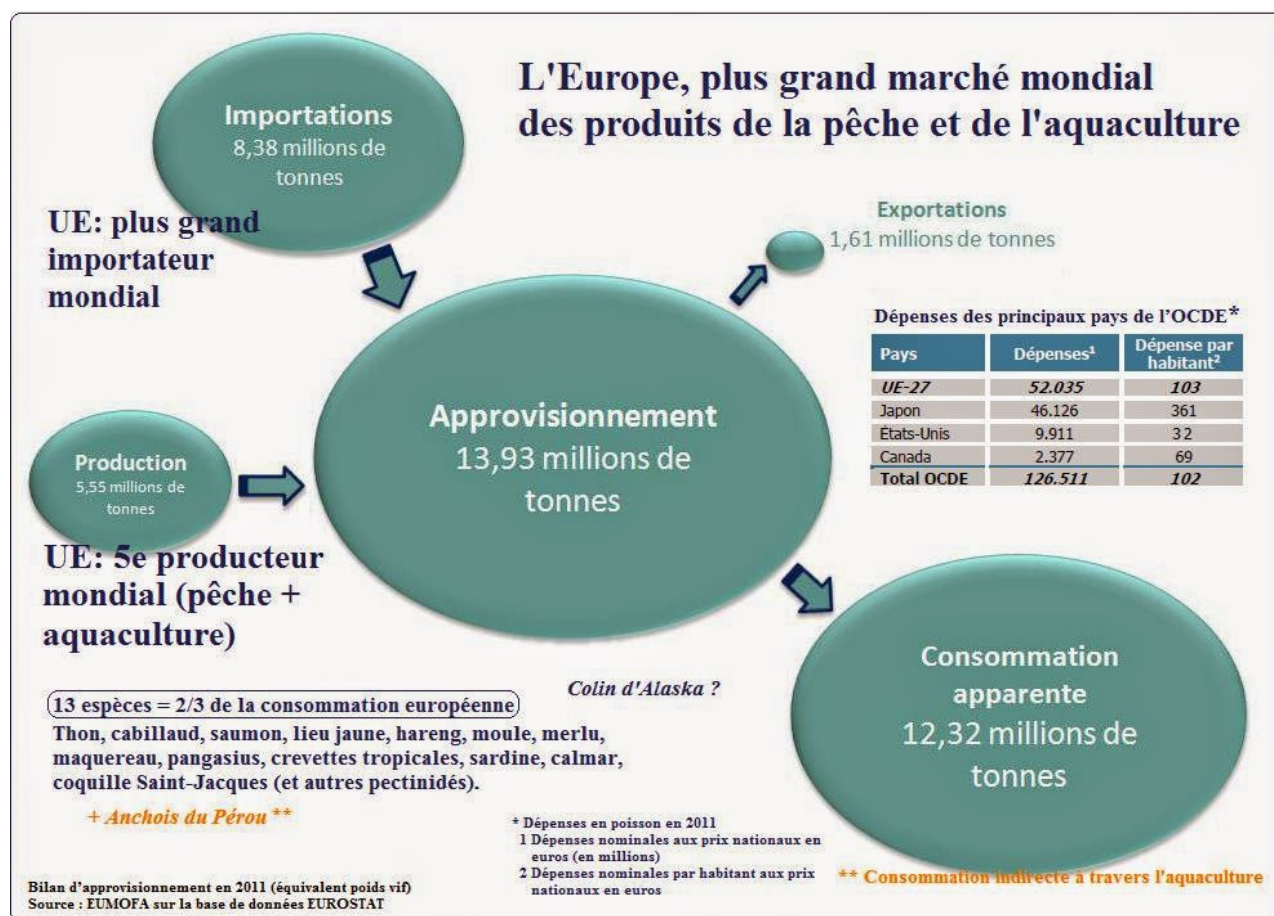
L'Europe, plus grand marché mondial des produits de la pêche et de l'aquaculture

Importations
8,38 millions de tonnes

UE: plus grand importateur mondial

Exportations
1,61 millions de tonnes

Dépenses des principaux pays de l'OCDE*

| Pays | Dépenses¹ | Dépense par habitant² |
|---|---|---|
| UE-27 | 52.035 | 103 |
| Japon | 46.126 | 361 |
| États-Unis | 9.911 | 32 |
| Canada | 2.377 | 69 |
| Total OCDE | 126.511 | 102 |

Production
5,55 millions de tonnes

Approvisionnement
13,93 millions de tonnes

UE: 5e producteur mondial (pêche + aquaculture)

Consommation apparente
12,32 millions de tonnes

13 espèces = 2/3 de la consommation européenne
Thon, cabillaud, saumon, lieu jaune, hareng, moule, merlu, maquereau, pangasius, crevettes tropicales, sardine, calmar, coquille Saint-Jacques (et autres pectinidés).

Colin d'Alaska ?

+ Anchois du Pérou **

* Dépenses en poisson en 2011
1 Dépenses nominales aux prix nationaux en euros (en millions)
2 Dépenses nominales par habitant aux prix nationaux en euros

** Consommation indirecte à travers l'aquaculture

Bilan d'approvisionnement en 2011 (équivalent poids vif)
Source : EUMOFA sur la base de données EUROSTAT